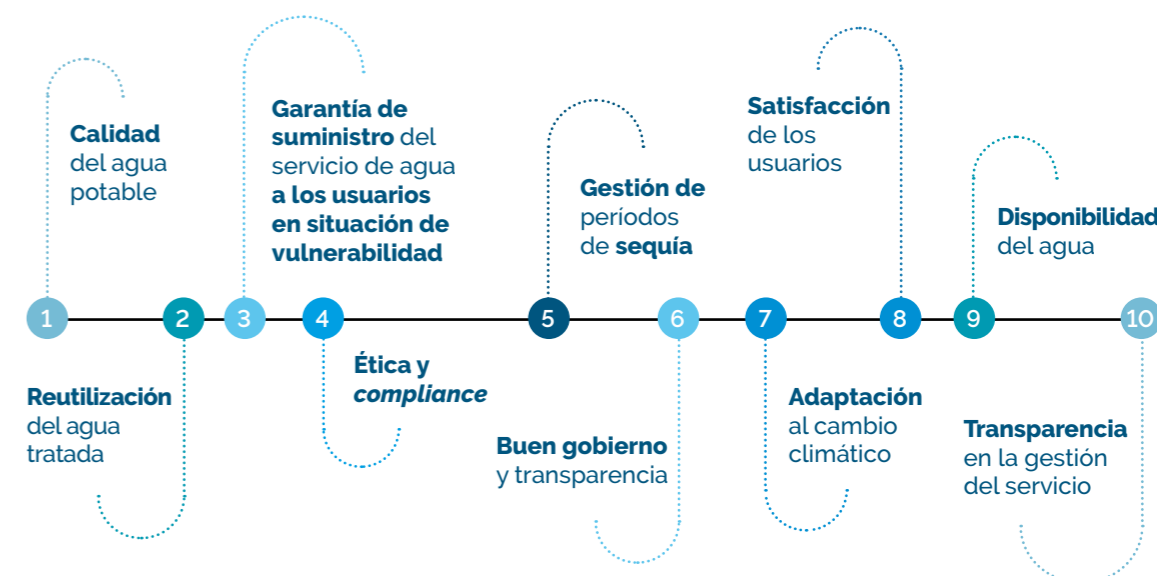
Calidad del agua potable

Garantía de suministro del servicio de agua a los usuarios en situación de vulnerabilidad

Gestión de períodos de sequía

Satisfacción de los usuarios

Disponibilidad del agua

1 2 3 4 5 6 7 8 9 10

Reutilización del agua tratada

Ética y *compliance*

Buen gobierno y transparencia

Adaptación al cambio climático

Transparencia en la gestión del servicio